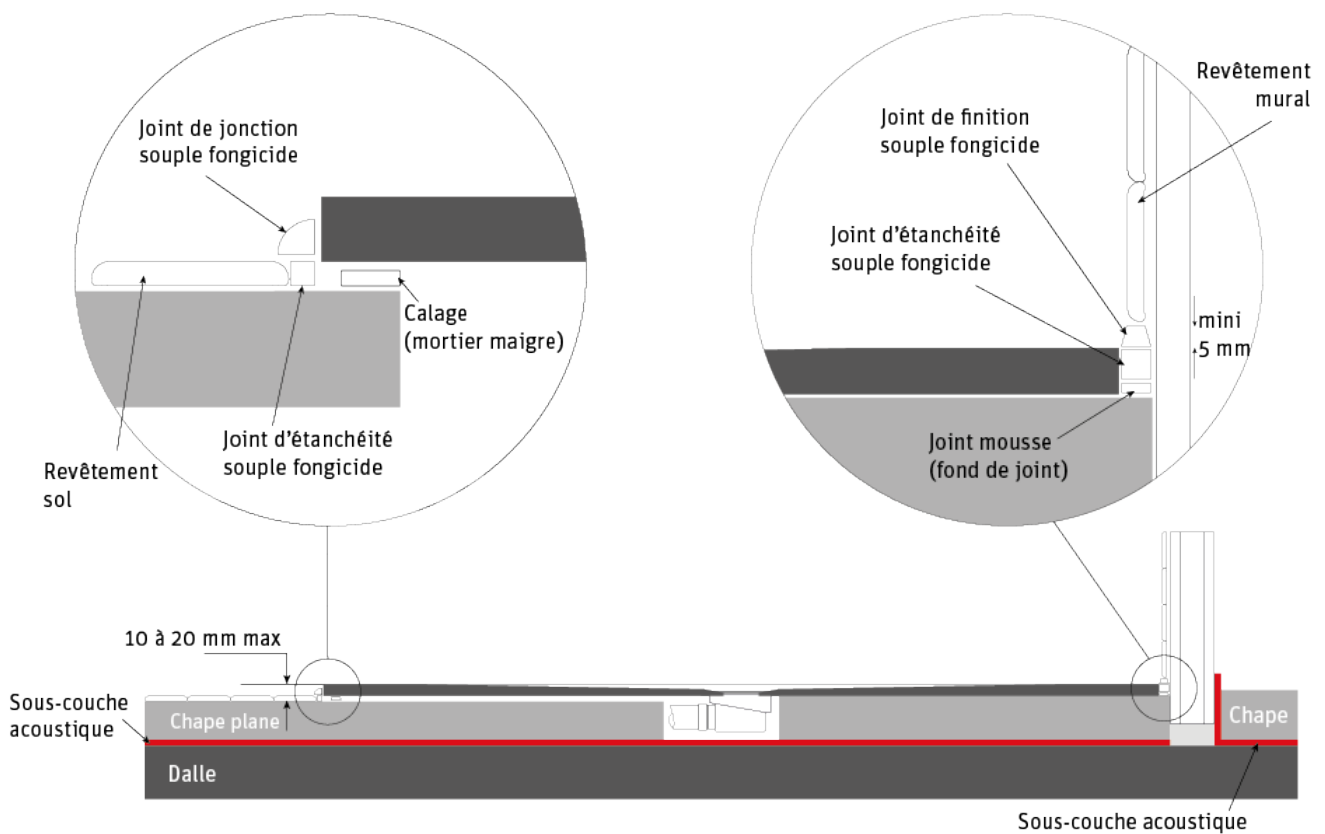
Joint de jonction souple fongicide

Calage (mortier maigre)

Joint d’étanchéité souple fongicide

Revêtement sol

Revêtement mural

Joint de finition souple fongicide

Joint d’étanchéité souple fongicide

mini 5 mm

Joint mousse (fond de joint)

10 à 20 mm max

Sous-couche acoustique

Chape plane

Chape

Dalle

Sous-couche acoustique